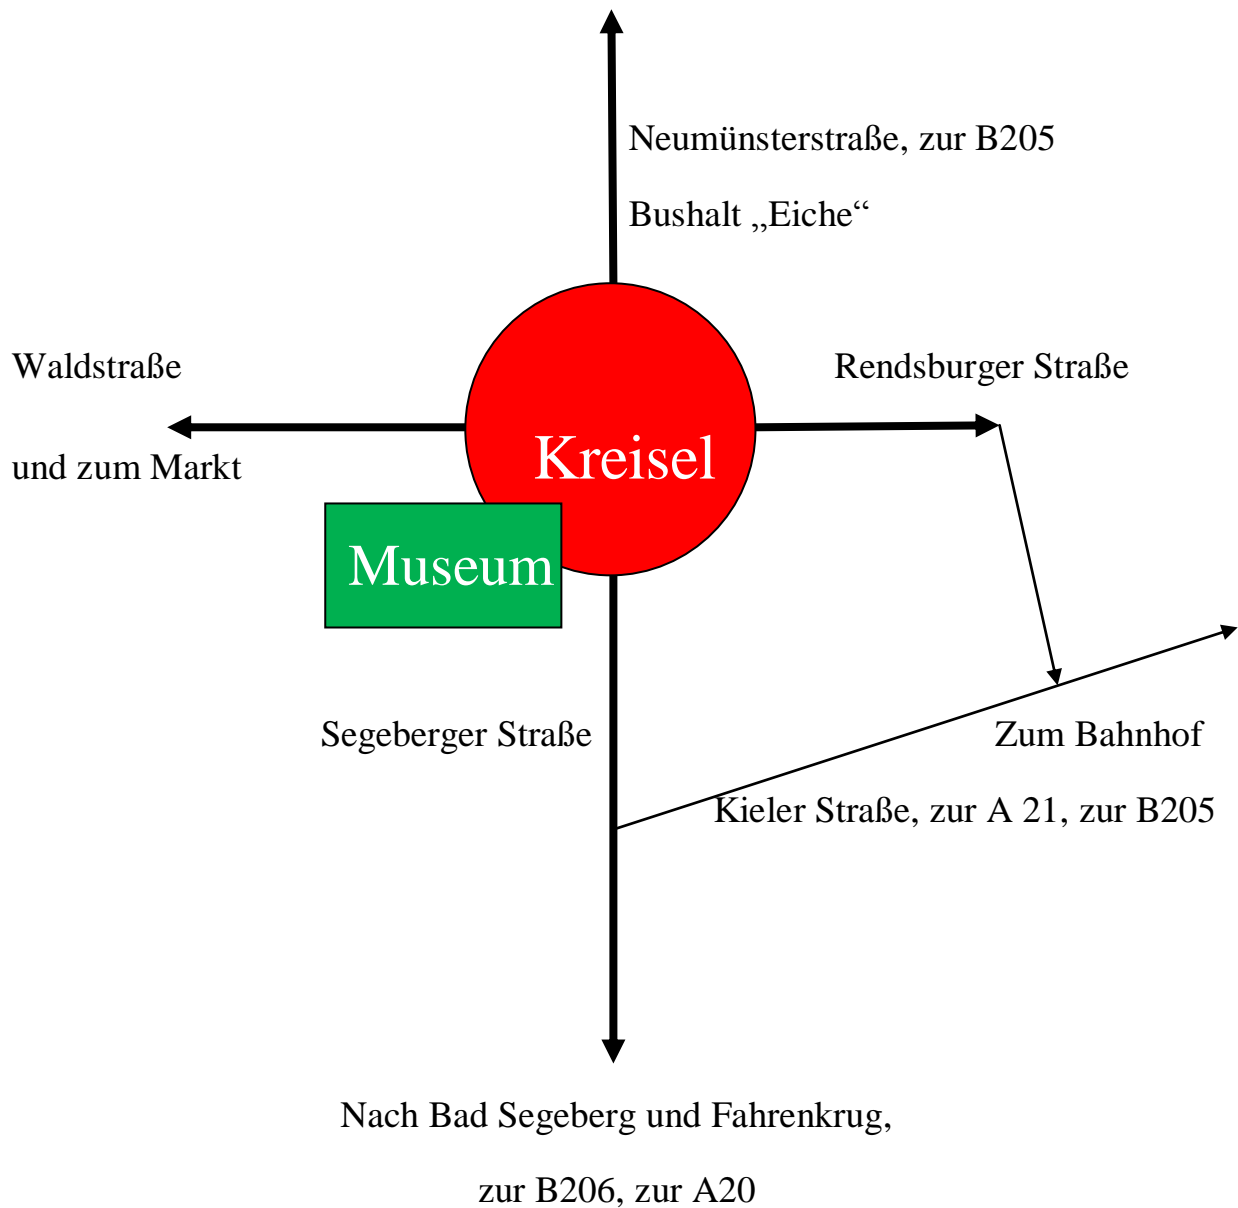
Neumünsterstraße, zur B205

Bushalt „Eiche“

Waldstraße

und zum Markt

Kreisel

Rendsburger Straße

Museum

Segeberger Straße

Zum Bahnhof

Kieler Straße, zur A 21, zur B205

Nach Bad Segeberg und Fahrenkrug,

zur B206, zur A20